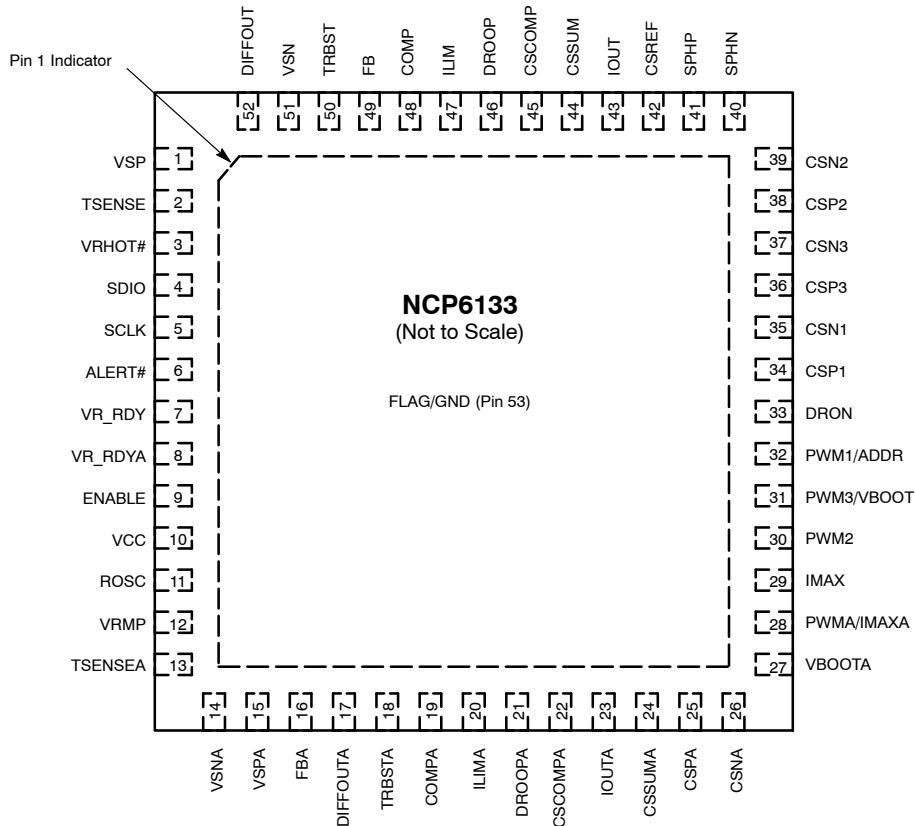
Pin 1 Indicator

DIFFOUT 52
VSN 51
TRBST 50
FB 49
COMP 48
ILIM 47
DROOP 46
CSCOMP 45
CSSUM 44
IOUT 43
CSREF 42
SPHP 41
SPHN 40

VSP 1
TSENSE 2
VRHOT# 3
SDIO 4
SCLK 5
ALERT# 6
VR_RDY 7
VR_RDYA 8
ENABLE 9
VCC 10
ROSC 11
VRMP 12
TSENSEA 13

NCP6133
(Not to Scale)

FLAG/GND (Pin 53)

39 CSN2
38 CSP2
37 CSN3
36 CSP3
35 CSN1
34 CSP1
33 DRON
32 PWM1/ADDR
31 PWM3/VBOOT
30 PWM2
29 IMAX
28 PWMA/IMAXA
27 VBOOTA

14 VSNA
15 VSPA
16 FBA
17 DIFFOUTA
18 TRBSTA
19 COMPA
20 ILIMA
21 DROOPA
22 CSCOMPA
23 IOUTA
24 CSSUMA
25 CSPA
26 CSNA